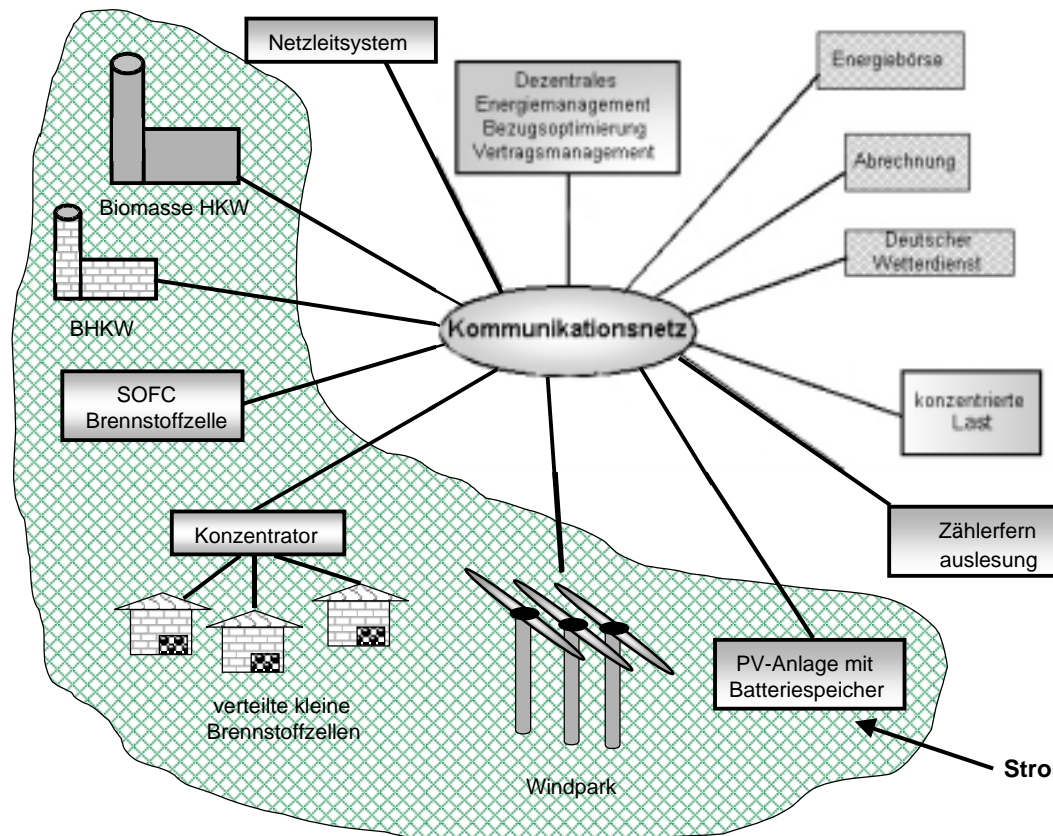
Netzleitsystem

Dezentrales Energiemanagement Bezugsoptimierung Vertragsmanagement

Energiebörse

Abrechnung

Deutscher Wetterdienst

Biomasse HKW

BHKW

Kommunikationsnetz

SOFC Brennstoffzelle

konzentrierte Last

Zählerfern auslesung

Konzentrator

verteilte kleine Brennstoffzellen

Windpark

PV-Anlage mit Batteriespeicher

Stro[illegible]